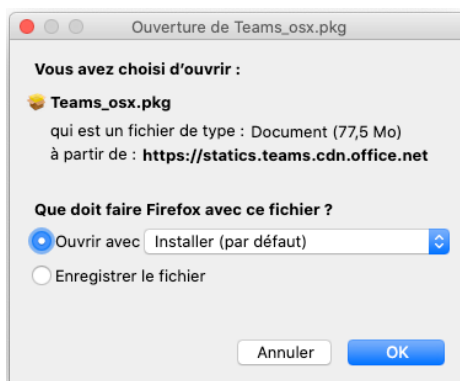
Ouverture de Teams_osx.pkg

Vous avez choisi d'ouvrir :

Teams_osx.pkg

qui est un fichier de type : Document (77,5 Mo)

à partir de : https://statics.teams.cdn.office.net

Que doit faire Firefox avec ce fichier ?

Ouvrir avec Installer (par défaut)

Enregistrer le fichier

Annuler

OK